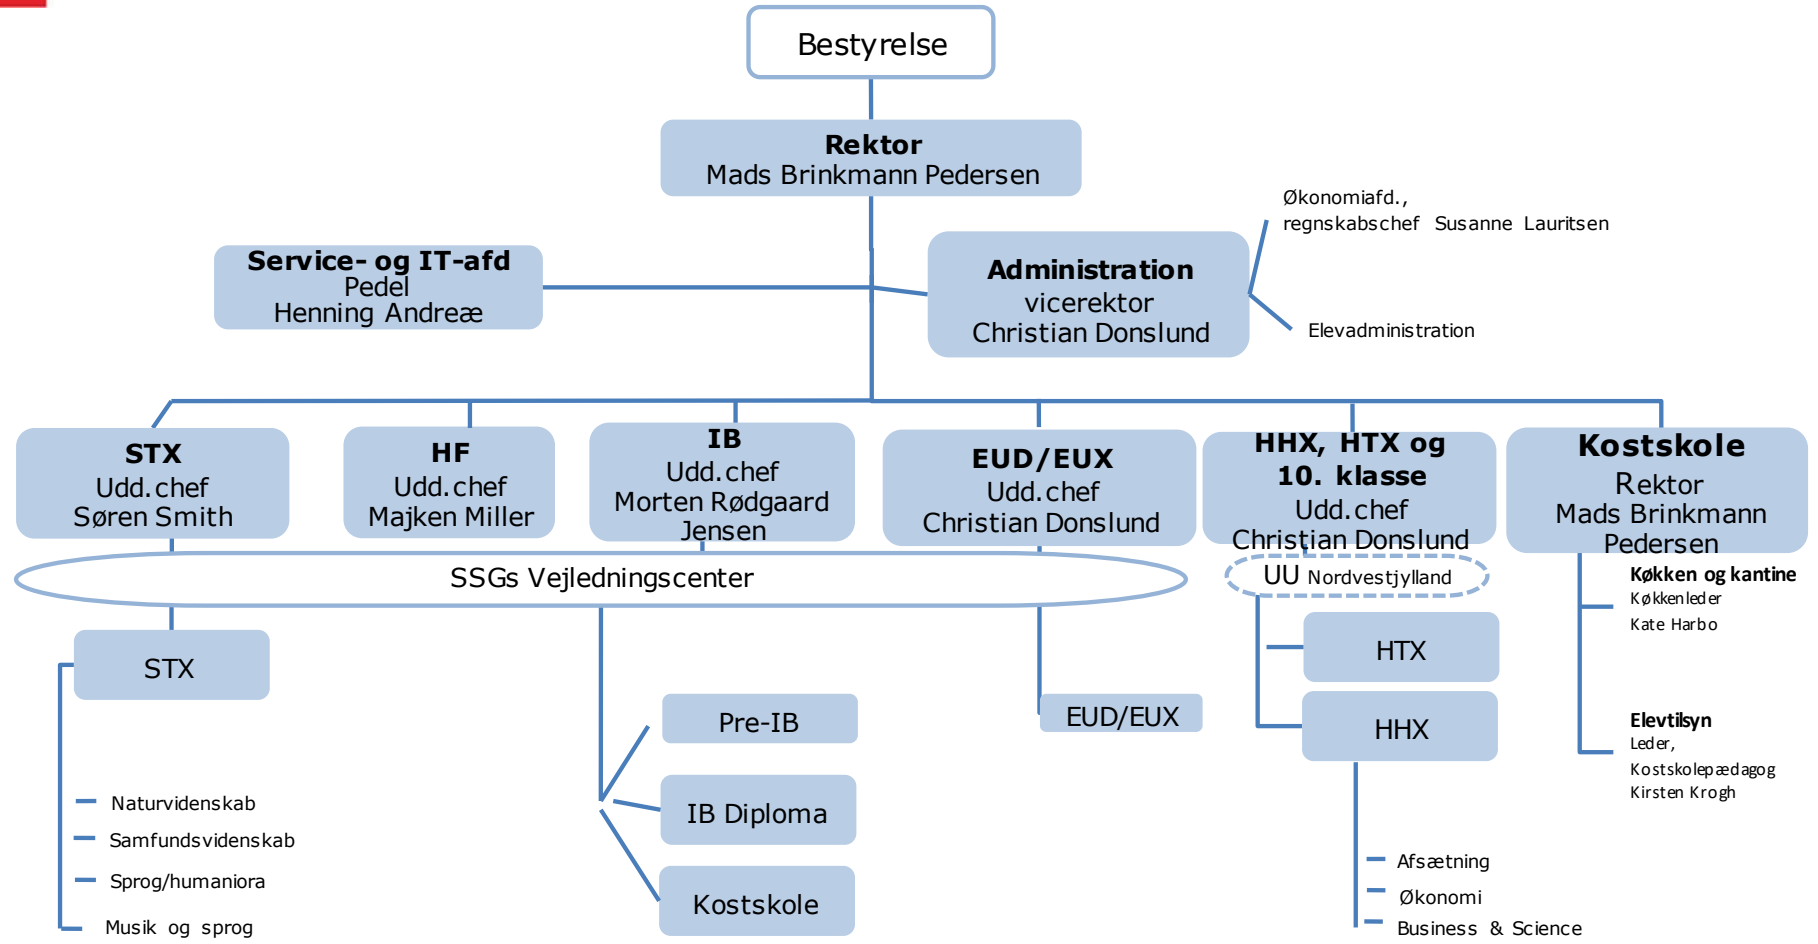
Bestyrelse

**Rektor**
Mads Brinkmann Pedersen

Økonomiafd., regnskabschef Susanne Lauritsen

**Service- og IT-afd**
Pedel
Henning Andreæ

**Administration**
vicerektor
Christian Donslund

Elevadministration

**STX**
Udd.chef
Søren Smith

**HF**
Udd.chef
Majken Miller

**IB**
Udd.chef
Morten Rødgaard Jensen

**EUD/EUX**
Udd.chef
Christian Donslund

**HHX, HTX og 10. klasse**
Udd.chef
Christian Donslund

**Kostskole**
Rektor
Mads Brinkmann Pedersen

SSGs Vejledningscenter

UU Nordvestjylland

**Køkken og kantine**
Køkkenleder
Kate Harbo

STX

HTX

Pre-IB

EUD/EUX

HHX

IB Diploma

Kostskole

**Elevtilsyn**
Leder,
Kostskolepædagog
Kirsten Krogh

Naturvidenskab
Samfundsvidenskab
Sprog/humaniora
Musik og sprog

Afsætning
Økonomi
Business & Science